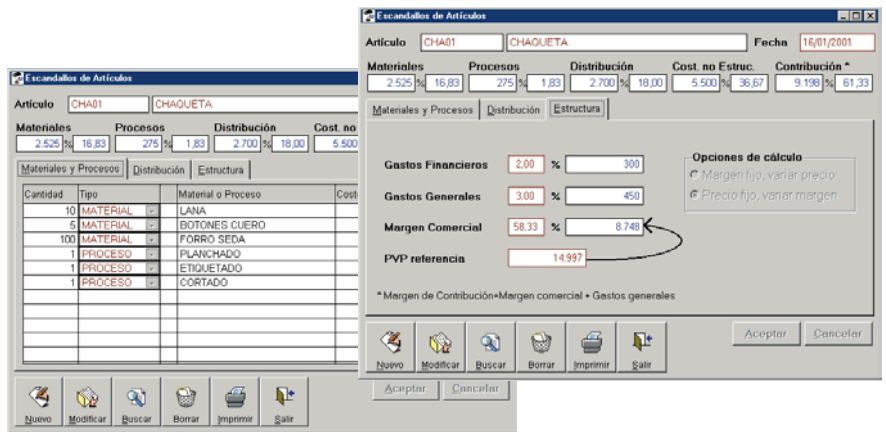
Escandallos de Artículos

Artículo CHA01 CHAQUETA Fecha 16/01/2001

Materiales 2.525 % 16,83
Procesos 275 % 1,83
Distribución 2.700 % 18,00
Cost. no Estruc. 5.500 % 36,67
Contribución * 9.198 % 61,33

Materiales y Procesos | Distribución | Estructura

Gastos Financieros 2,00 % 300
Gastos Generales 3,00 % 450
Margen Comercial 58,33 % 8.748
PVP referencia 14.997

Opciones de cálculo
Margen fijo, variar precio
Precio fijo, variar margen

* Margen de Contribución=Margen comercial + Gastos generales

Nuevo Modificar Buscar Borrar Imprimir Salir

Aceptar Cancelar

Escandallos de Artículos

Artículo CHA01 CHAQUETA

Materiales 2.525 % 16,83
Procesos 275 % 1,83
Distribución 2.700 % 18,00
Cost. no 5.500

Materiales y Procesos | Distribución | Estructura

| Cantidad | Tipo | Material o Proceso | Coste |
|---|---|---|---|
| 10 | MATERIAL | LANA | |
| 5 | MATERIAL | BOTONES CUERO | |
| 100 | MATERIAL | FORRO SEDA | |
| 1 | PROCESO | PLANCHADO | |
| 1 | PROCESO | ETIQUETADO | |
| 1 | PROCESO | CORTADO | |

Nuevo Modificar Buscar Borrar Imprimir Salir

Aceptar Cancelar